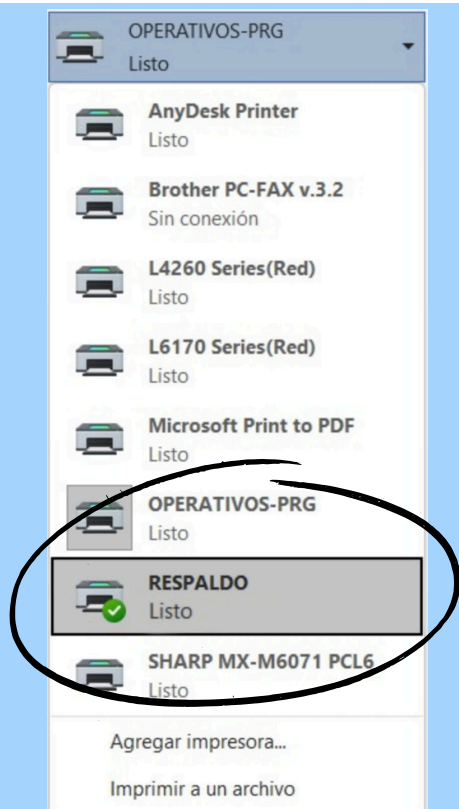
OPERATIVOS-PRG
Listo

AnyDesk Printer
Listo

Brother PC-FAX v.3.2
Sin conexión

L4260 Series(Red)
Listo

L6170 Series(Red)
Listo

Microsoft Print to PDF
Listo

OPERATIVOS-PRG
Listo

RESPALDO
Listo

SHARP MX-M6071 PCL6
Listo

Agregar impresora...

Imprimir a un archivo